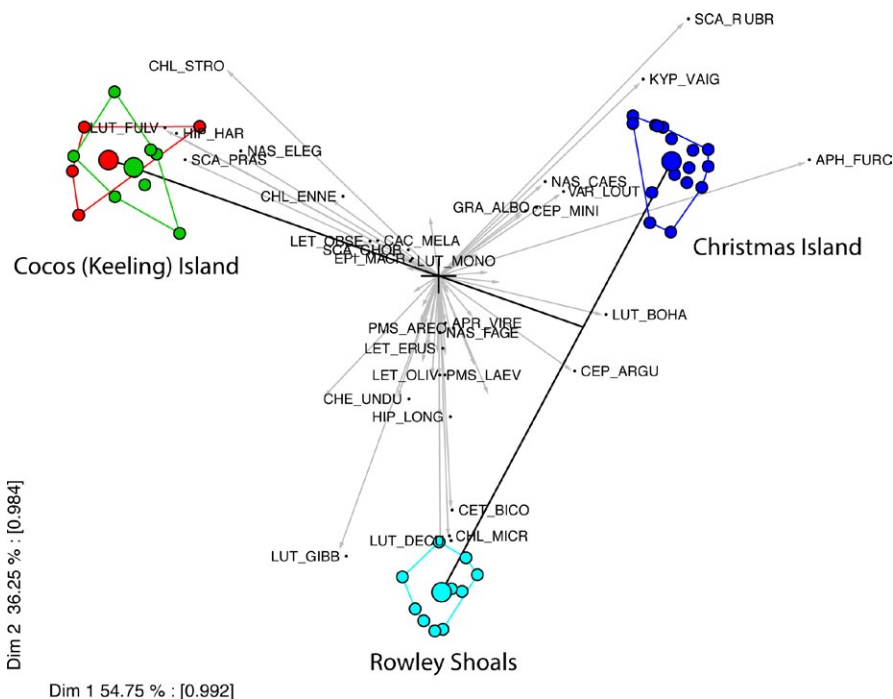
SCA_RUBR
KYP_VAIG
CHL_STRO
LUT_FULV
HIP_HAR
NAS_ELEG
SCA_PRAS
APH_FURC
NAS_CAES
VAR_LOUT
GRA_ALBO
CEP_MINI
CHL_ENNE
Christmas Island
LET_OBSE
CAC_MELA
SCA_GHOB
EPI_MACR
LUT_MONO
Cocos (Keeling) Island
LUT_BOHA
PMS_AREO
APR_VIRE
NAS_FAGE
LET_ERUS
LET_OLIV
PMS_LAEV
CEP_ARGU
CHE_UNDU
HIP_LONG
CET_BICO
LUT_DECU
CHL_MICR
LUT_GIBB
Rowley Shoals
Dim 2 36.25 % : [0.984]
Dim 1 54.75 % : [0.992]